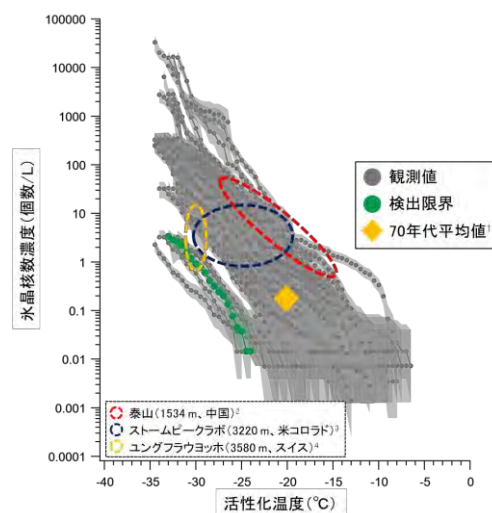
100000
10000
1000
100
10
1
0.1
0.01
0.001
0.0001

氷晶核数濃度(個数/L)

観測値
検出限界
70年代平均値$^1$

泰山(1534 m、中国)$^2$
ストームピークラボ(3220 m、米コロラド)$^3$
ユングフラウヨッホ(3580 m、スイス)$^4$

-40 -35 -30 -25 -20 -15 -10 -5 0

活性化温度(℃)